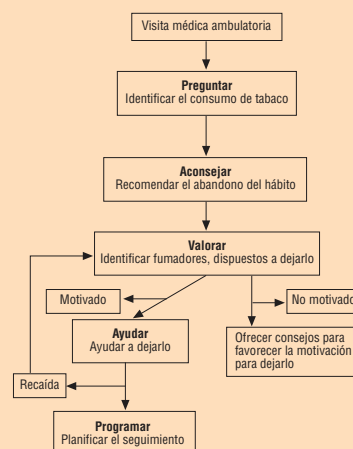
Visita médica ambulatoria

**Preguntar**
Identificar el consumo de tabaco

**Aconsejar**
Recomendar el abandono del hábito

**Valorar**
Identificar fumadores, dispuestos a dejarlo

Motivado

No motivado

**Ayudar**
Ayudar a dejarlo

Ofrecer consejos para favorecer la motivación para dejarlo

Recaída

**Programar**
Planificar el seguimiento